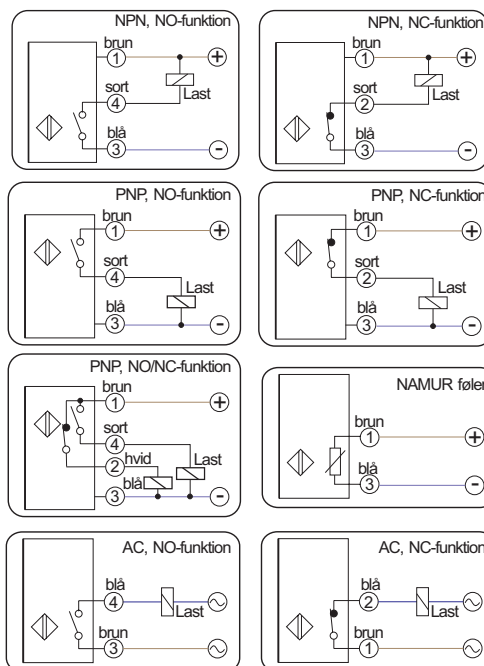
NPN, NO-funktion
brun
1
+
sort
4
Last
blå
3
-

NPN, NC-funktion
brun
1
+
sort
2
Last
blå
3
-

PNP, NO-funktion
brun
1
+
sort
4
Last
blå
3
-

PNP, NC-funktion
brun
1
+
sort
2
Last
blå
3
-

PNP, NO/NC-funktion
brun
1
+
sort
4
2
hvid
Last
blå
3
-

NAMUR føler
brun
1
+
blå
3
-

AC, NO-funktion
blå
4
Last
brun
3

AC, NC-funktion
blå
2
Last
brun
1